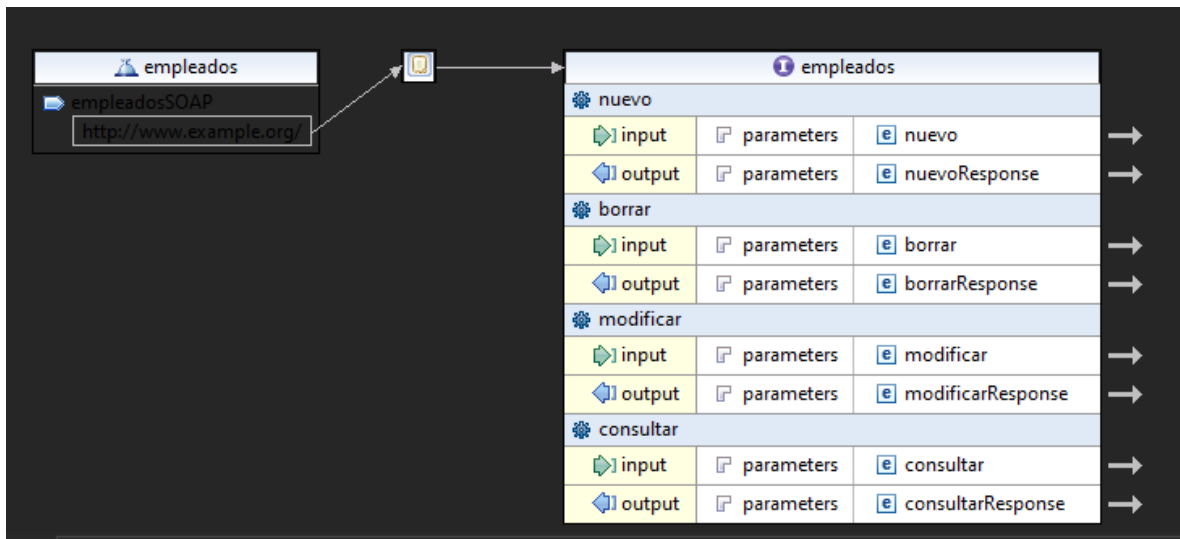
empleados

empleadosSOAP

http://www.example.org/

empleados

nuevo

| input | parameters | nuevo |
|---|---|---|
| output | parameters | nuevoResponse |

borrar

| input | parameters | borrar |
|---|---|---|
| output | parameters | borrarResponse |

modificar

| input | parameters | modificar |
|---|---|---|
| output | parameters | modificarResponse |

consultar

| input | parameters | consultar |
|---|---|---|
| output | parameters | consultarResponse |